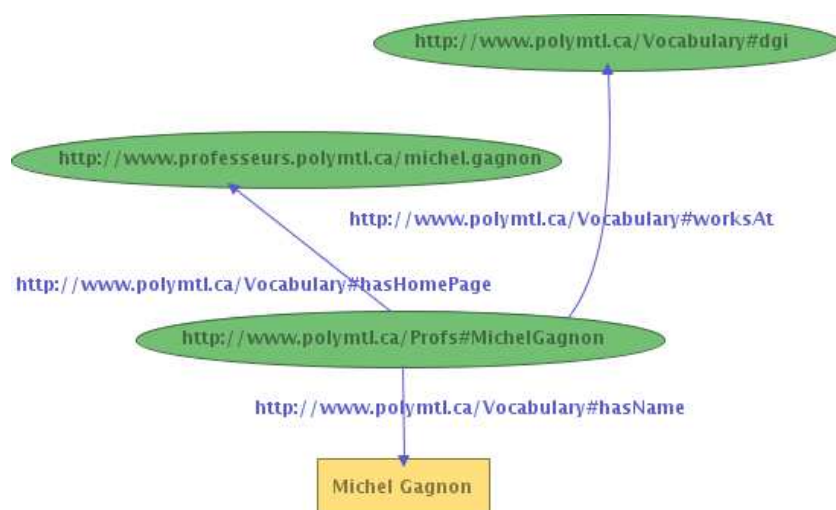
http://www.polymtl.ca/Vocabulary#dgi

http://www.professeurs.polymtl.ca/michel.gagnon

http://www.polymtl.ca/Vocabulary#worksAt

http://www.polymtl.ca/Vocabulary#hasHomePage

http://www.polymtl.ca/Profs#MichelGagnon

http://www.polymtl.ca/Vocabulary#hasName

Michel Gagnon